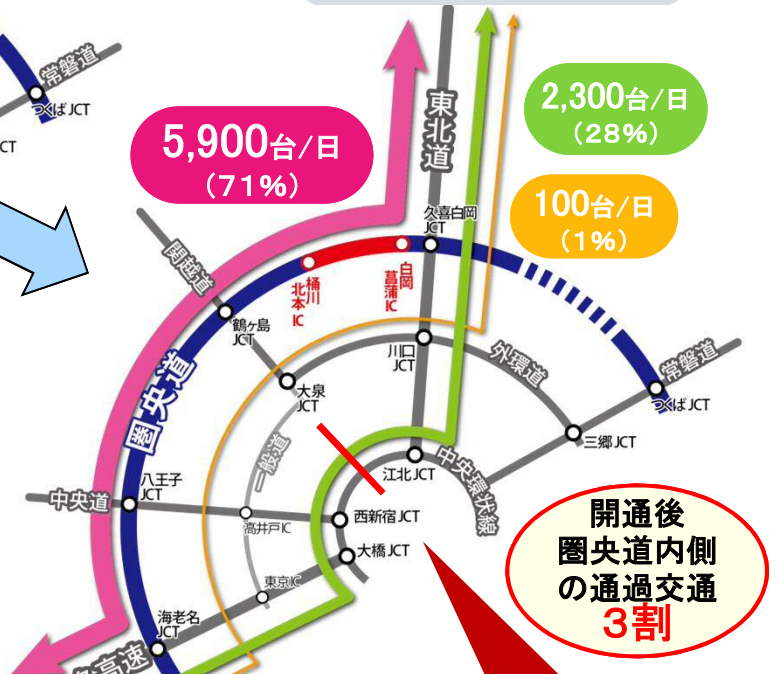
常磐道
つくばJCT
JCT

5,900台/日
(71%)

東北道

2,300台/日
(28%)

100台/日
(1%)

関越道
久喜白岡JCT
桶川北本IC
白岡菖蒲IC
鶴ヶ島JCT
川口JCT
外環道
常磐道
つくばJCT
圏央道
大泉JCT
一般道
三郷JCT
江北JCT
中央環状線
八王子JCT
中央道
高井戸IC
西新宿JCT
大橋JCT
東京IC
海老名JCT
高速

開通後
圏央道内側
の通過交通
3割